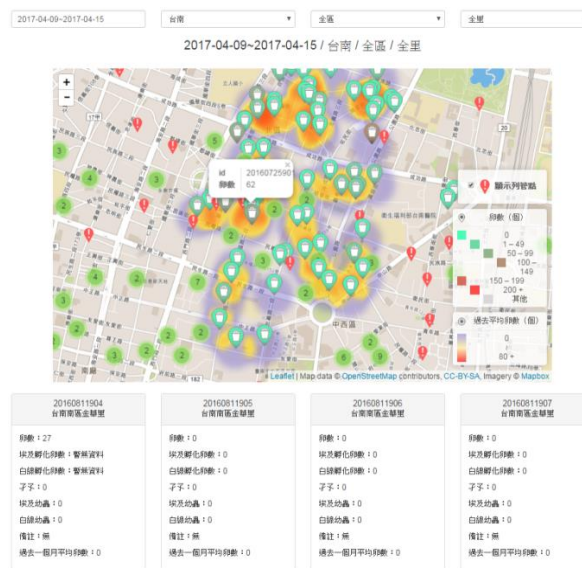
2017-04-09~2017-04-15

台南

全區

全里

2017-04-09~2017-04-15 / 台南 / 全區 / 全里

+
-

id 2016072590
卵數 62

顯示列管點

卵數（個）
0
1 - 49
50 - 99
100 - 149
150 - 199
200 +
其他

過去平均卵數（個）
0
80 +

中西區

Leaflet | Map data © OpenStreetMap contributors, CC-BY-SA, Imagery © Mapbox

| 20160811904 台南南區金華里 | 20160811905 台南南區金華里 | 20160811906 台南南區金華里 | 20160811907 台南南區金華里 |
|---|---|---|---|
| 卵數：27 | 卵數：0 | 卵數：0 | 卵數：0 |
| 埃及孵化卵數：暫無資料 | 埃及孵化卵數：0 | 埃及孵化卵數：0 | 埃及孵化卵數：0 |
| 白線孵化卵數：暫無資料 | 白線孵化卵數：0 | 白線孵化卵數：0 | 白線孵化卵數：0 |
| 孑孓：0 | 孑孓：0 | 孑孓：0 | 孑孓：0 |
| 埃及幼蟲：0 | 埃及幼蟲：0 | 埃及幼蟲：0 | 埃及幼蟲：0 |
| 白線幼蟲：0 | 白線幼蟲：0 | 白線幼蟲：0 | 白線幼蟲：0 |
| 備註：無 | 備註：無 | 備註：無 | 備註：無 |
| 過去一個月平均卵數：0 | 過去一個月平均卵數：0 | 過去一個月平均卵數：0 | 過去一個月平均卵數：0 |